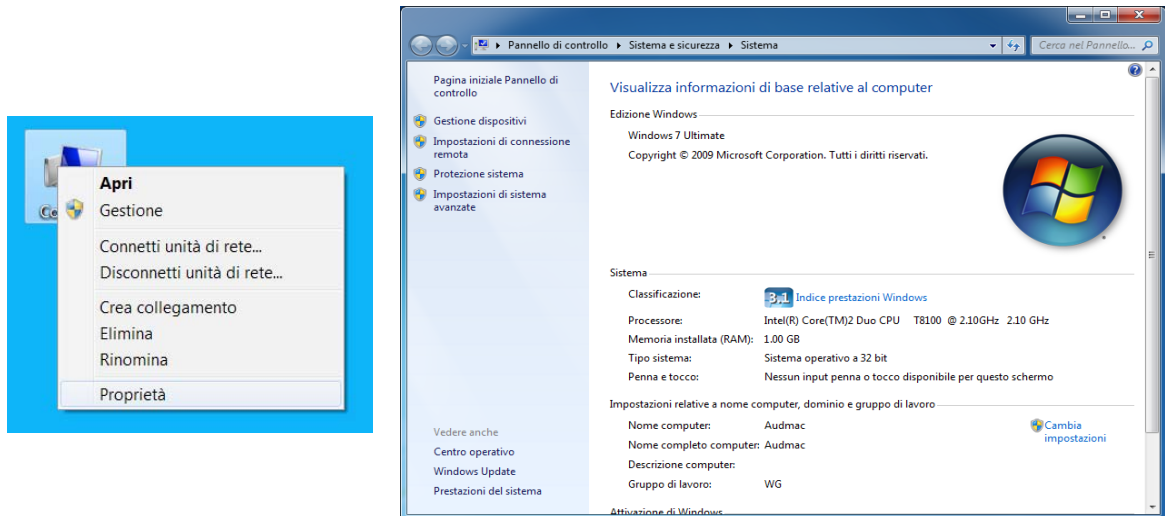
Co

Apri
Gestione
Connetti unità di rete...
Disconnetti unità di rete...
Crea collegamento
Elimina
Rinomina
Proprietà

Pannello di controllo ▸ Sistema e sicurezza ▸ Sistema

Cerca nel Pannello...

Pagina iniziale Pannello di controllo
Gestione dispositivi
Impostazioni di connessione remota
Protezione sistema
Impostazioni di sistema avanzate

Vedere anche
Centro operativo
Windows Update
Prestazioni del sistema

Visualizza informazioni di base relative al computer

Edizione Windows
Windows 7 Ultimate
Copyright © 2009 Microsoft Corporation. Tutti i diritti riservati.

Sistema

| | |
|---|---|
| Classificazione: | 3,1 Indice prestazioni Windows |
| Processore: | Intel(R) Core(TM)2 Duo CPU T8100 @ 2.10GHz 2.10 GHz |
| Memoria installata (RAM): | 1.00 GB |
| Tipo sistema: | Sistema operativo a 32 bit |
| Penna e tocco: | Nessun input penna o tocco disponibile per questo schermo |

Impostazioni relative a nome computer, dominio e gruppo di lavoro

| | |
|---|---|
| Nome computer: | Audmac |
| Nome completo computer: | Audmac |
| Descrizione computer: | |
| Gruppo di lavoro: | WG |

Cambia impostazioni

Attivazione di Windows